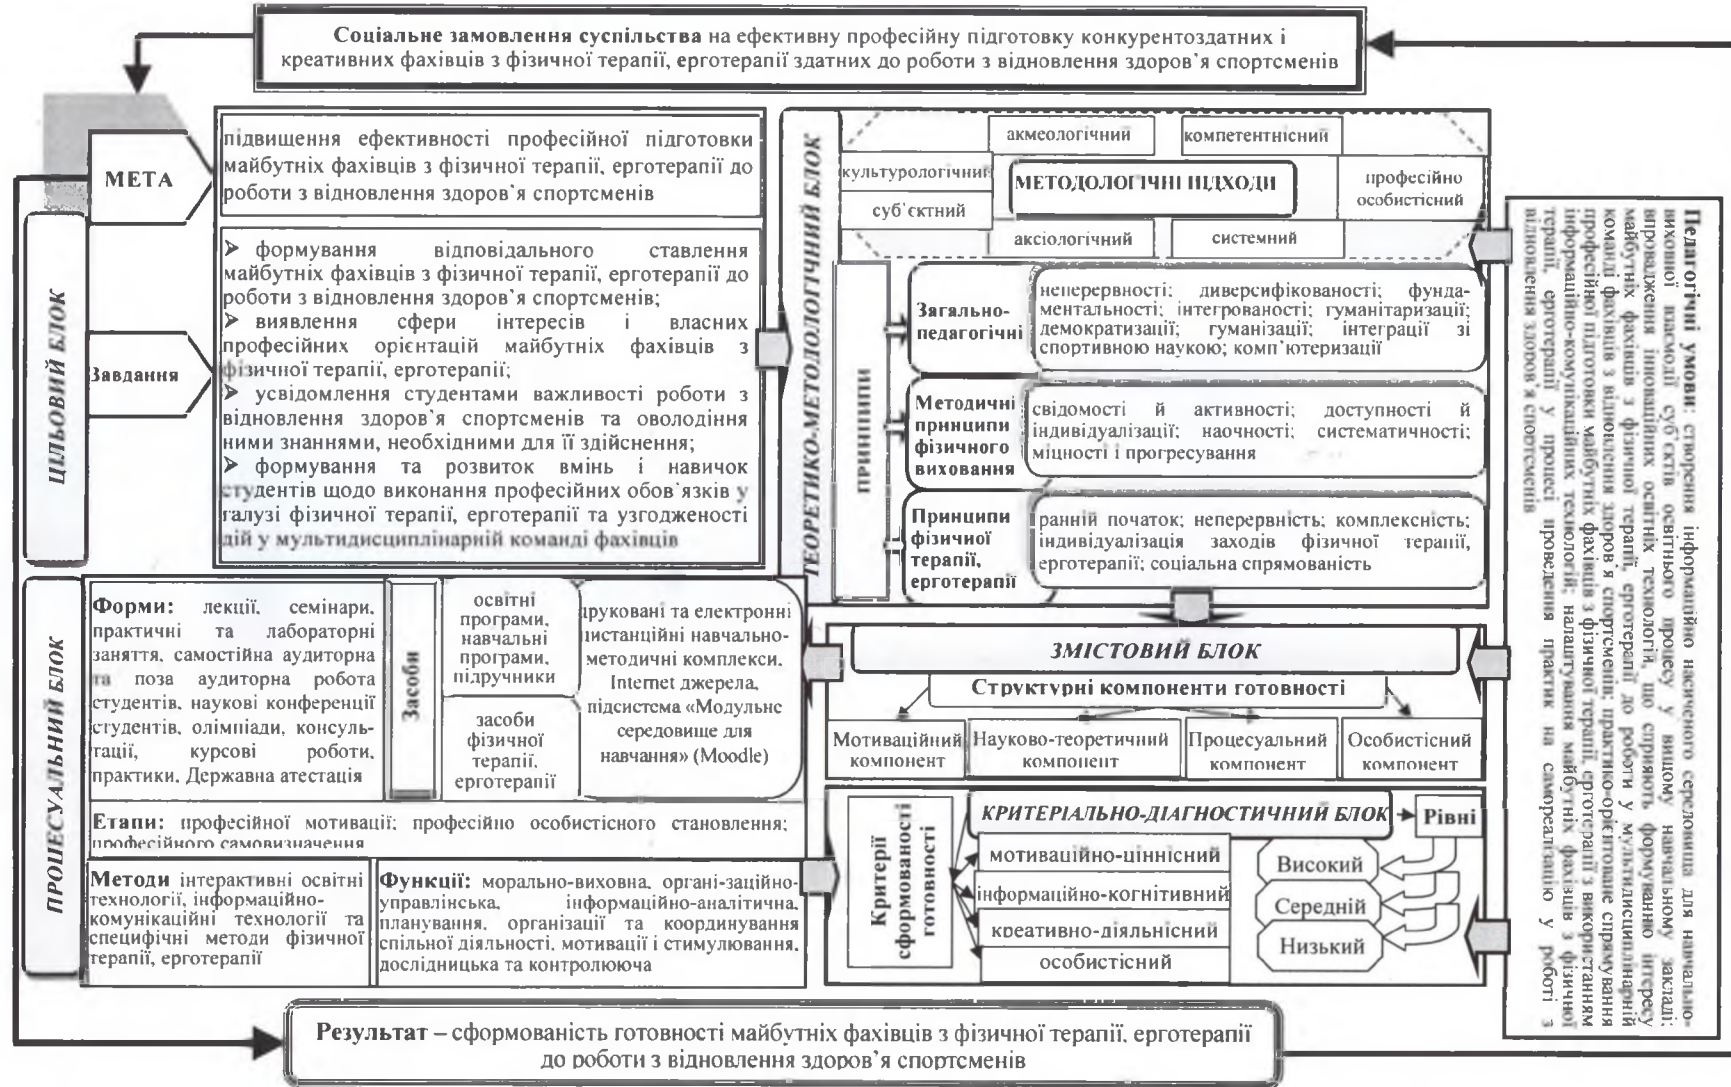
**Соціальне замовлення суспільства** на ефективну професійну підготовку конкурентоздатних і креативних фахівців з фізичної терапії, ерготерапії здатних до роботи з відновлення здоров'я спортсменів

ЦІЛЬОВИЙ БЛОК

МЕТА

підвищення ефективності професійної підготовки майбутніх фахівців з фізичної терапії, ерготерапії до роботи з відновлення здоров'я спортсменів

Завдання

➢ формування відповідального ставлення майбутніх фахівців з фізичної терапії, ерготерапії до роботи з відновлення здоров'я спортсменів;
➢ виявлення сфери інтересів і власних професійних орієнтацій майбутніх фахівців з фізичної терапії, ерготерапії;
➢ усвідомлення студентами важливості роботи з відновлення здоров'я спортсменів та оволодіння ними знаннями, необхідними для її здійснення;
➢ формування та розвиток вмінь і навичок студентів щодо виконання професійних обов'язків у галузі фізичної терапії, ерготерапії та узгодженості дій у мультидисциплінарній команді фахівців

ТЕОРЕТИКО-МЕТОДОЛОГІЧНИЙ БЛОК

акмеологічний | компетентнісний | культурологічний | МЕТОДОЛОГІЧНІ ПІДХОДИ | професійно особистісний | суб'єктний | аксіологічний | системний

ПРИНЦИПИ

Загально-педагогічні: неперервності; диверсифікованості; фундаментальності; інтегрованості; гуманітаризації; демократизації; гуманізації; інтеграції зі спортивною наукою; комп'ютеризації

Методичні принципи фізичного виховання: свідомості й активності; доступності й індивідуалізації; наочності; систематичності; міцності і прогресування

Принципи фізичної терапії, ерготерапії: ранній початок; неперервність; комплексність; індивідуалізація заходів фізичної терапії, ерготерапії; соціальна спрямованість

**Педагогічні умови**: створення інформаційно насиченого середовища для навчально-виховної взаємодії суб'єктів освітнього процесу у вищому навчальному закладі; впровадження інноваційних освітніх технологій, що сприяють формуванню інтересу майбутніх фахівців з фізичної терапії, ерготерапії до роботи у мультидисциплінарній команді фахівців з відновлення здоров'я спортсменів; практико-орієнтоване спрямування професійної підготовки майбутніх фахівців з фізичної терапії, ерготерапії з використанням інформаційно-комунікаційних технологій; налаштування майбутніх фахівців з фізичної терапії, ерготерапії у процесі проведення практик на самореалізацію у роботі з відновлення здоров'я спортсменів

ПРОЦЕСУАЛЬНИЙ БЛОК

**Форми:** лекції, семінари, практичні та лабораторні заняття, самостійна аудиторна та поза аудиторна робота студентів, наукові конференції студентів, олімпіади, консультації, курсові роботи, практики, Державна атестація

Засоби: освітні програми, навчальні програми, підручники; засоби фізичної терапії, ерготерапії; друковані та електронні дистанційні навчально-методичні комплекси, Internet джерела, підсистема «Модульне середовище для навчання» (Moodle)

**Етапи:** професійної мотивації; професійно особистісного становлення; професійного самовизначення

**Методи** інтерактивні освітні технології, інформаційно-комунікаційні технології та специфічні методи фізичної терапії, ерготерапії

**Функції:** морально-виховна, органі-заційно-управлінська, інформаційно-аналітична, планування, організації та координування спільної діяльності, мотивації і стимулювання, дослідницька та контролююча

ЗМІСТОВИЙ БЛОК

Структурні компоненти готовності

Мотиваційний компонент | Науково-теоретичний компонент | Процесуальний компонент | Особистісний компонент

КРИТЕРІАЛЬНО-ДІАГНОСТИЧНИЙ БЛОК

Критерії сформованості готовності: мотиваційно-ціннісний; інформаційно-когнітивний; креативно-діяльнісний; особистісний

Рівні: Високий; Середній; Низький

**Результат** – сформованість готовності майбутніх фахівців з фізичної терапії, ерготерапії до роботи з відновлення здоров'я спортсменів